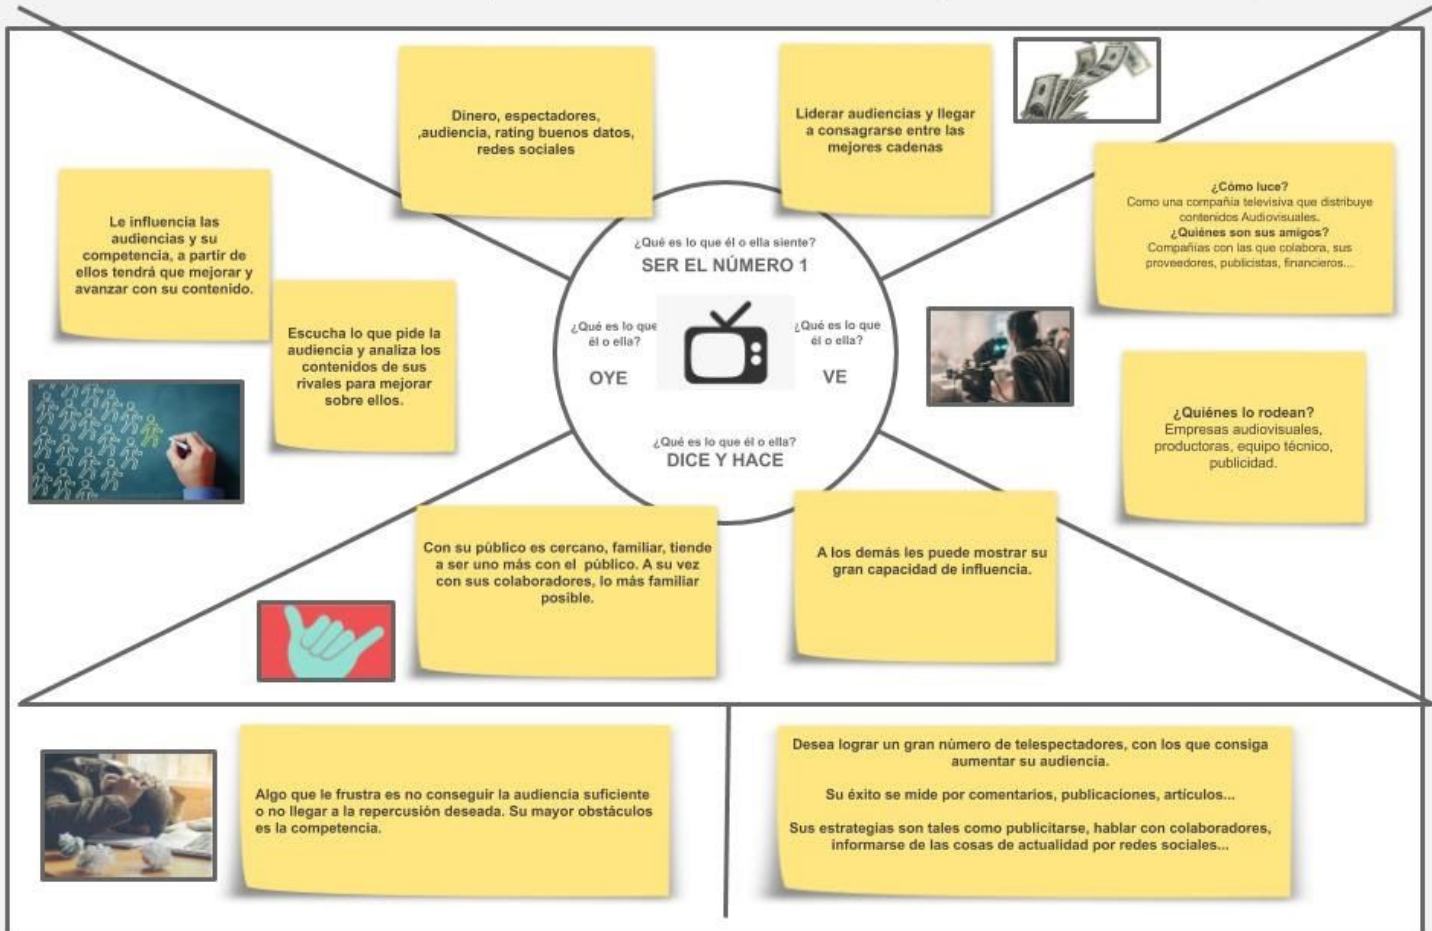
Dinero, espectadores, ,audiencia, rating buenos datos, redes sociales

Liderar audiencias y llegar a consagrarse entre las mejores cadenas

Le influencia las audiencias y su competencia, a partir de ellos tendrá que mejorar y avanzar con su contenido.

¿Cómo luce?
Como una compañía televisiva que distribuye contenidos Audiovisuales.
¿Quiénes son sus amigos?
Compañías con las que colabora, sus proveedores, publicistas, financieros...

¿Qué es lo que él o ella siente?
SER EL NÚMERO 1

¿Qué es lo que él o ella?
OYE

¿Qué es lo que él o ella?
VE

¿Qué es lo que él o ella?
DICE Y HACE

Escucha lo que pide la audiencia y analiza los contenidos de sus rivales para mejorar sobre ellos.

¿Quiénes lo rodean?
Empresas audiovisuales, productoras, equipo técnico, publicidad.

Con su público es cercano, familiar, tiende a ser uno más con el público. A su vez con sus colaboradores, lo más familiar posible.

A los demás les puede mostrar su gran capacidad de influencia.

Algo que le frustra es no conseguir la audiencia suficiente o no llegar a la repercusión deseada. Su mayor obstáculos es la competencia.

Desea lograr un gran número de telespectadores, con los que consiga aumentar su audiencia.

Su éxito se mide por comentarios, publicaciones, artículos...

Sus estrategias son tales como publicitarse, hablar con colaboradores, informarse de las cosas de actualidad por redes sociales...